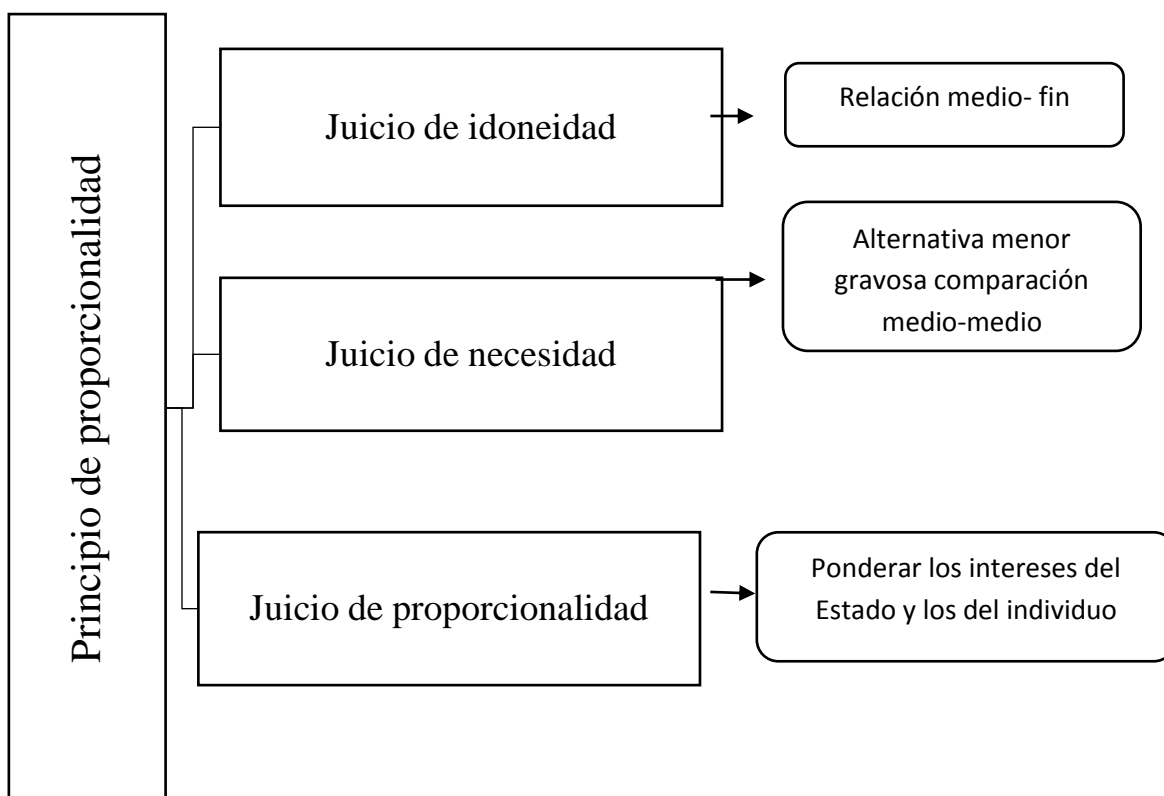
Principio de proporcionalidad

Juicio de idoneidad

Relación medio- fin

Juicio de necesidad

Alternativa menor gravosa comparación medio-medio

Juicio de proporcionalidad

Ponderar los intereses del Estado y los del individuo